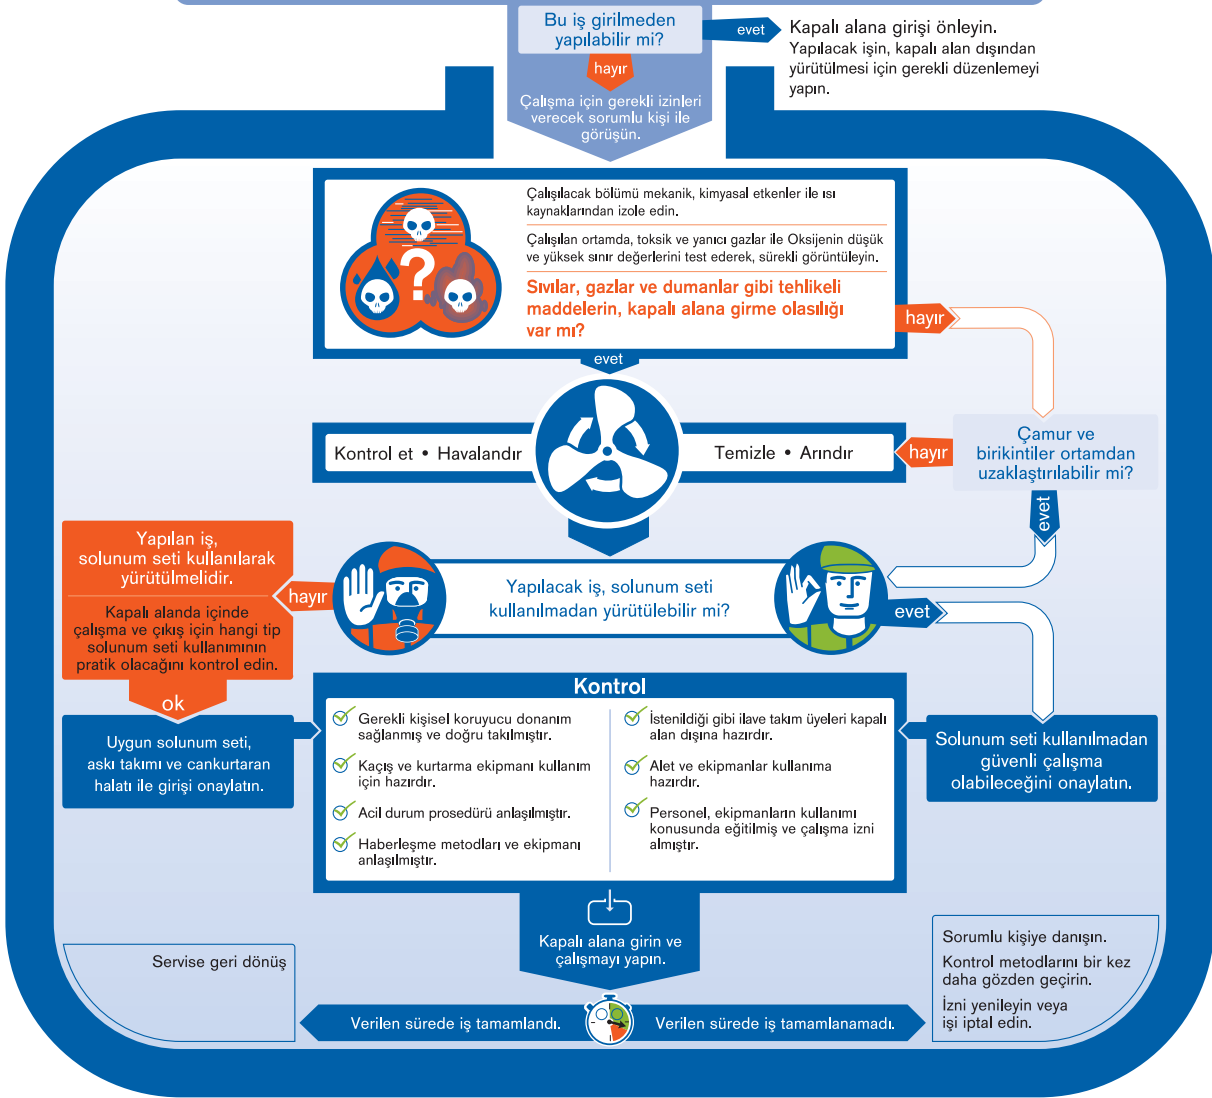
Bu iş girilmeden yapılabilir mi?

evet

Kapalı alana girişi önleyin.

Yapılacak işin, kapalı alan dışından yürütülmesi için gerekli düzenlemeyi yapın.

hayır

Çalışma için gerekli izinleri verecek sorumlu kişi ile görüşün.

Çalışılacak bölümü mekanik, kimyasal etkenler ile ısı kaynaklarından izole edin.

Çalışılan ortamda, toksik ve yanıcı gazlar ile Oksijenin düşük ve yüksek sınır değerlerini test ederek, sürekli görüntüleyin.

Sıvılar, gazlar ve dumanlar gibi tehlikeli maddelerin, kapalı alana girme olasılığı var mı?

hayır

evet

Kontrol et • Havalandır

Temizle • Arındır

hayır

Çamur ve birikintiler ortamdan uzaklaştırılabilir mi?

evet

Yapılan iş, solunum seti kullanılarak yürütülmelidir.

Kapalı alanda içinde çalışma ve çıkış için hangi tip solunum seti kullanımının pratik olacağını kontrol edin.

hayır

Yapılacak iş, solunum seti kullanılmadan yürütülebilir mi?

evet

ok

Uygun solunum seti, askı takımı ve cankurtaran halatı ile girişi onaylatın.

Kontrol

Gerekli kişisel koruyucu donanım sağlanmış ve doğru takılmıştır.

Kaçış ve kurtarma ekipmanı kullanım için hazırdır.

Acil durum prosedürü anlaşılmıştır.

Haberleşme metodları ve ekipmanı anlaşılmıştır.

İstenildiği gibi ilave takım üyeleri kapalı alan dışına hazırdır.

Alet ve ekipmanlar kullanıma hazırdır.

Personel, ekipmanların kullanımı konusunda eğitilmiş ve çalışma izni almıştır.

Solunum seti kullanılmadan güvenli çalışma olabileceğini onaylatın.

Kapalı alana girin ve çalışmayı yapın.

Servise geri dönüş

Sorumlu kişiye danışın.

Kontrol metodlarını bir kez daha gözden geçirin.

İzni yenileyin veya işi iptal edin.

Verilen sürede iş tamamlandı.

Verilen sürede iş tamamlanamadı.